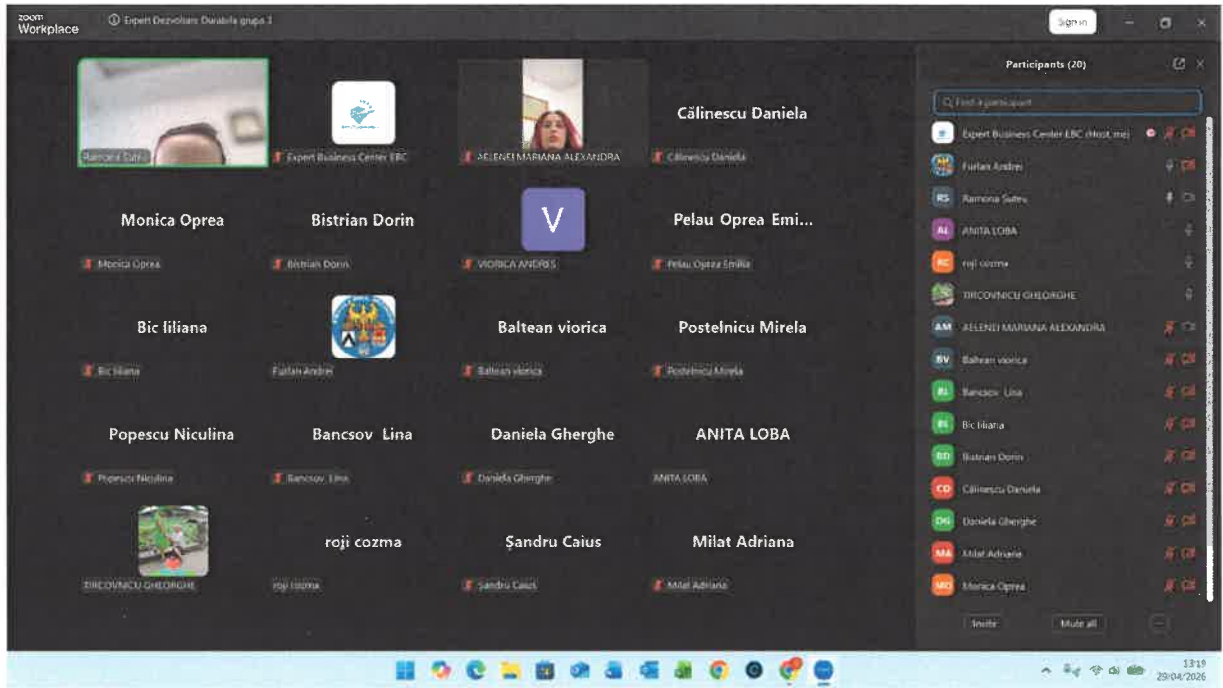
zoom Workplace
Expert Dezvoltare Durabila grupa 1
Sign in

Ramona Sutru
Expert Business Center EBC
AELENEI MARIANA ALEXANDRA
Călinescu Daniela
Călinescu Daniela

Monica Oprea
Monica Oprea
Bistrian Dorin
Bistrian Dorin
V
VIORICA ANDRIES
Pelau Oprea Emi...
Pelau Oprea Emilia

Bic liliana
Bic liliana
Furlan Andrei
Baltean viorica
Baltean viorica
Postelnicu Mirela
Postelnicu Mirela

Popescu Niculina
Popescu Niculina
Bancsov Lina
Bancsov Lina
Daniela Gherghe
Daniela Gherghe
ANITA LOBA
ANITA LOBA

DIRCOVNICU GHEORGHE
roji cozma
roji cozma
Șandru Caius
Șandru Caius
Milat Adriana
Milat Adriana

Participants (20)
Find a participant
Expert Business Center EBC (Host, me)
Furlan Andrei
RS Ramona Sutru
AL ANITA LOBA
RC roji cozma
DIRCOVNICU GHEORGHE
AM AELENEI MARIANA ALEXANDRA
BV Baltean viorica
BL Bancsov Lina
BL Bic liliana
BD Bistrian Dorin
CD Călinescu Daniela
DG Daniela Gherghe
MA Milat Adriana
MO Monica Oprea
Invite
Mute all

13:19
29/04/2026